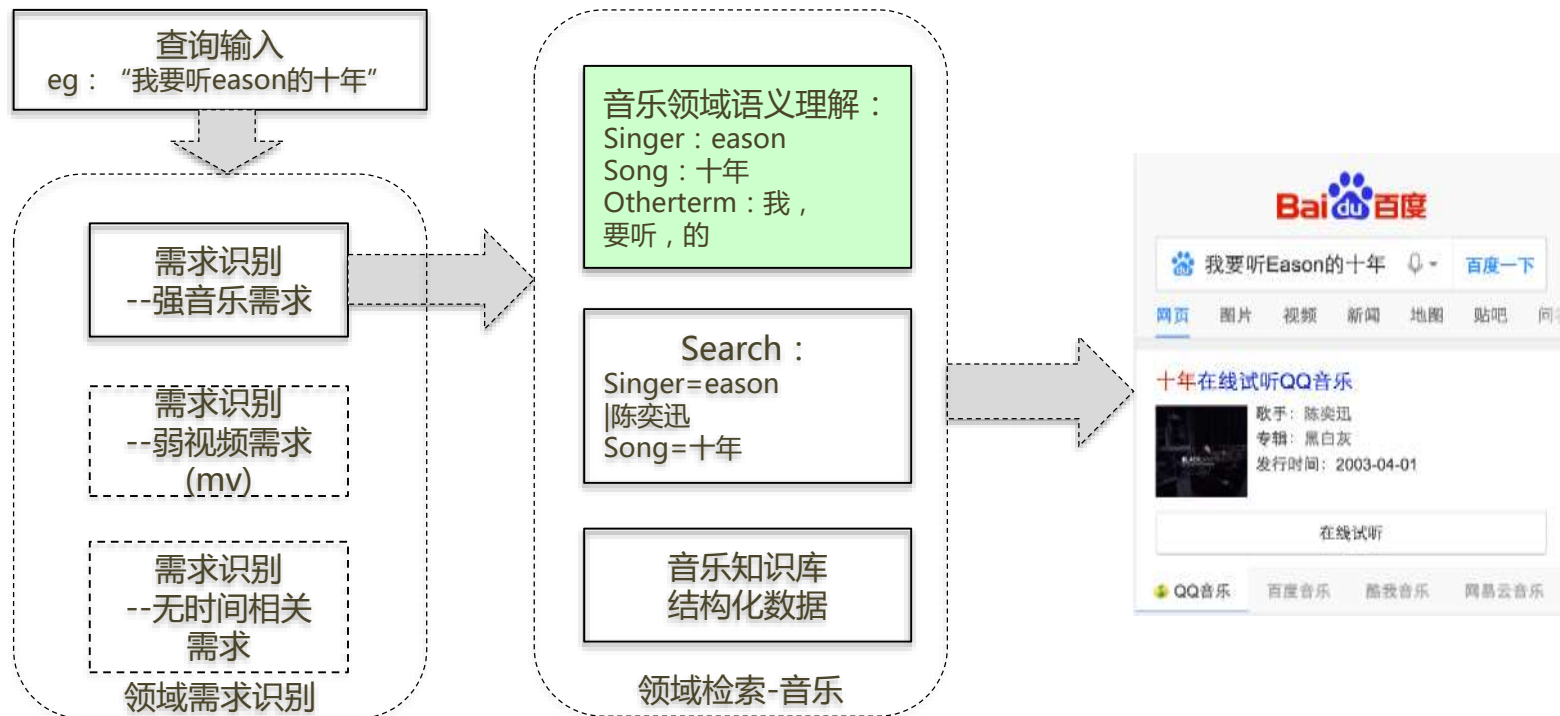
查询输入
eg："我要听eason的十年"

需求识别
--强音乐需求

需求识别
--弱视频需求
(mv)

需求识别
--无时间相关
需求

领域需求识别

音乐领域语义理解：
Singer：eason
Song：十年
Otherterm：我，
要听，的

Search：
Singer=eason
|陈奕迅
Song=十年

音乐知识库
结构化数据

领域检索-音乐

Bai du 百度

我要听Eason的十年
百度一下

网页 图片 视频 新闻 地图 贴吧 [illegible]

十年在线试听QQ音乐
歌手：陈奕迅
专辑：黑白灰
发行时间：2003-04-01

在线试听

QQ音乐 百度音乐 酷我音乐 网易云音乐